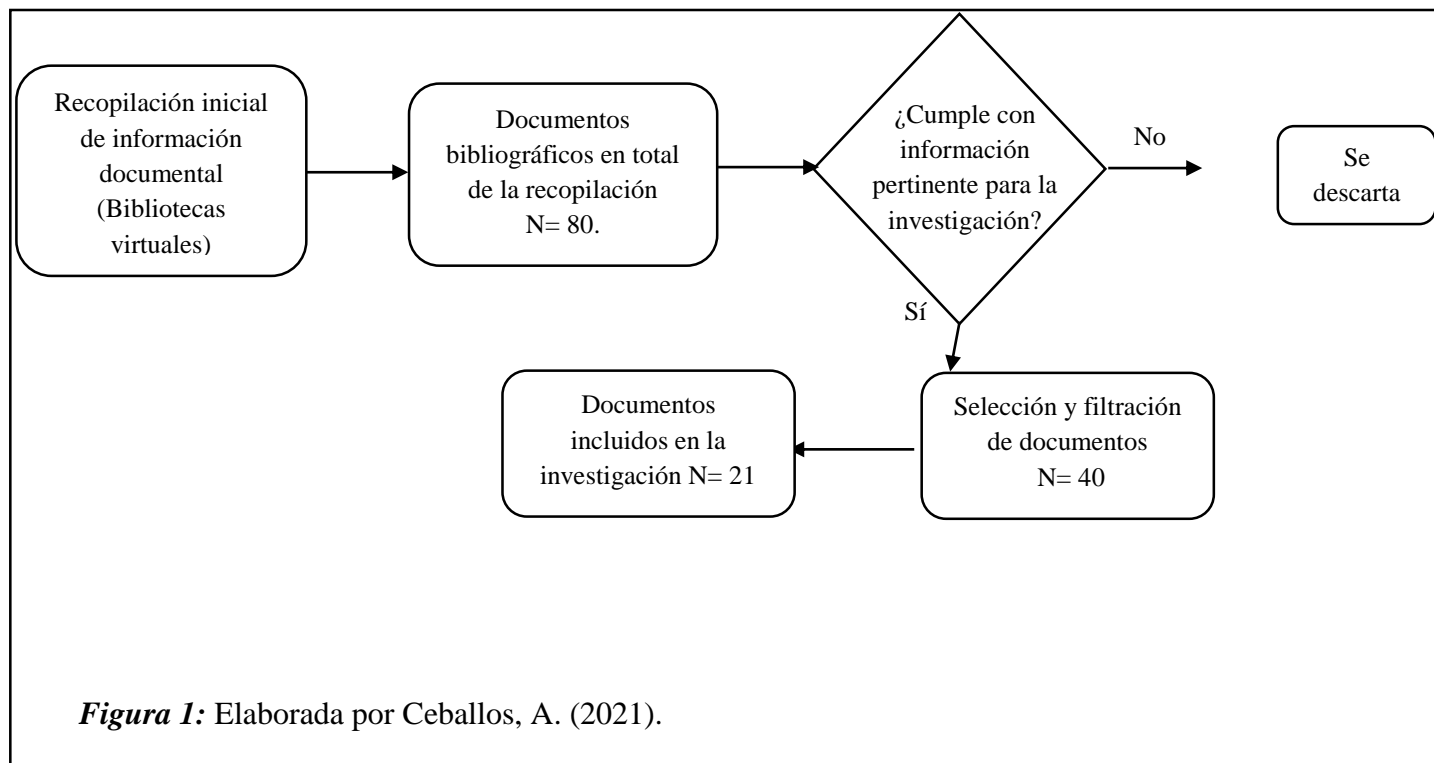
Recopilación inicial de información documental (Bibliotecas virtuales)

Documentos bibliográficos en total de la recopilación N= 80.

¿Cumple con información pertinente para la investigación?

No

Se descarta

Sí

Selección y filtración de documentos N= 40

Documentos incluidos en la investigación N= 21

*Figura 1:* Elaborada por Ceballos, A. (2021).